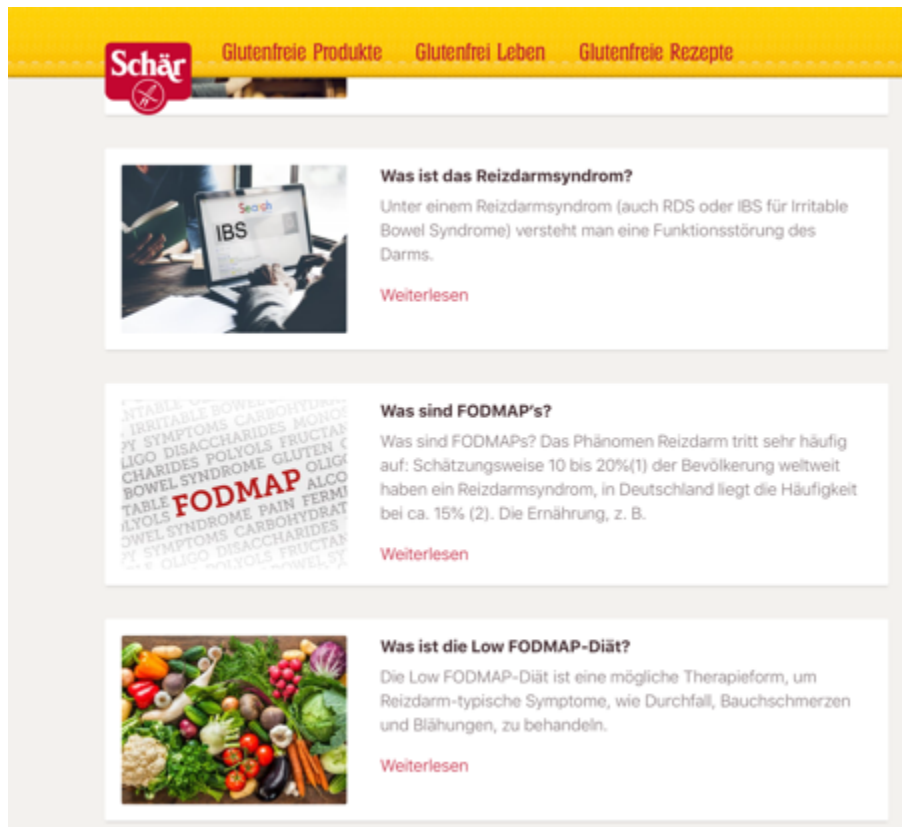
Schär

Glutenfreie Produkte Glutenfrei Leben Glutenfreie Rezepte

Search

IBS

Was ist das Reizdarmsyndrom?

Unter einem Reizdarmsyndrom (auch RDS oder IBS für Irritable Bowel Syndrome) versteht man eine Funktionsstörung des Darms.

Weiterlesen

NTABLE IRRITABLE BOWEL
PY SYMPTOMS CARBOHYDRA
OLIGO DISACCHARIDES MONOS
CHARIDES POLYOLS FRUCTAN
BOWEL SYNDROME GLUTEN
TABLE FODMAP OLIGO
LYOLS SYNDROME PAIN FERM ALCO
OWEL SYNDROME CARBOHYDRAT
PY SYMPTOMS DISACCHARIDES
OLIGO POLYOLS FRUCTAN

Was sind FODMAP's?

Was sind FODMAPs? Das Phänomen Reizdarm tritt sehr häufig auf: Schätzungsweise 10 bis 20%(1) der Bevölkerung weltweit haben ein Reizdarmsyndrom, in Deutschland liegt die Häufigkeit bei ca. 15% (2). Die Ernährung, z. B.

Weiterlesen

Was ist die Low FODMAP-Diät?

Die Low FODMAP-Diät ist eine mögliche Therapieform, um Reizdarm-typische Symptome, wie Durchfall, Bauchschmerzen und Blähungen, zu behandeln.

Weiterlesen